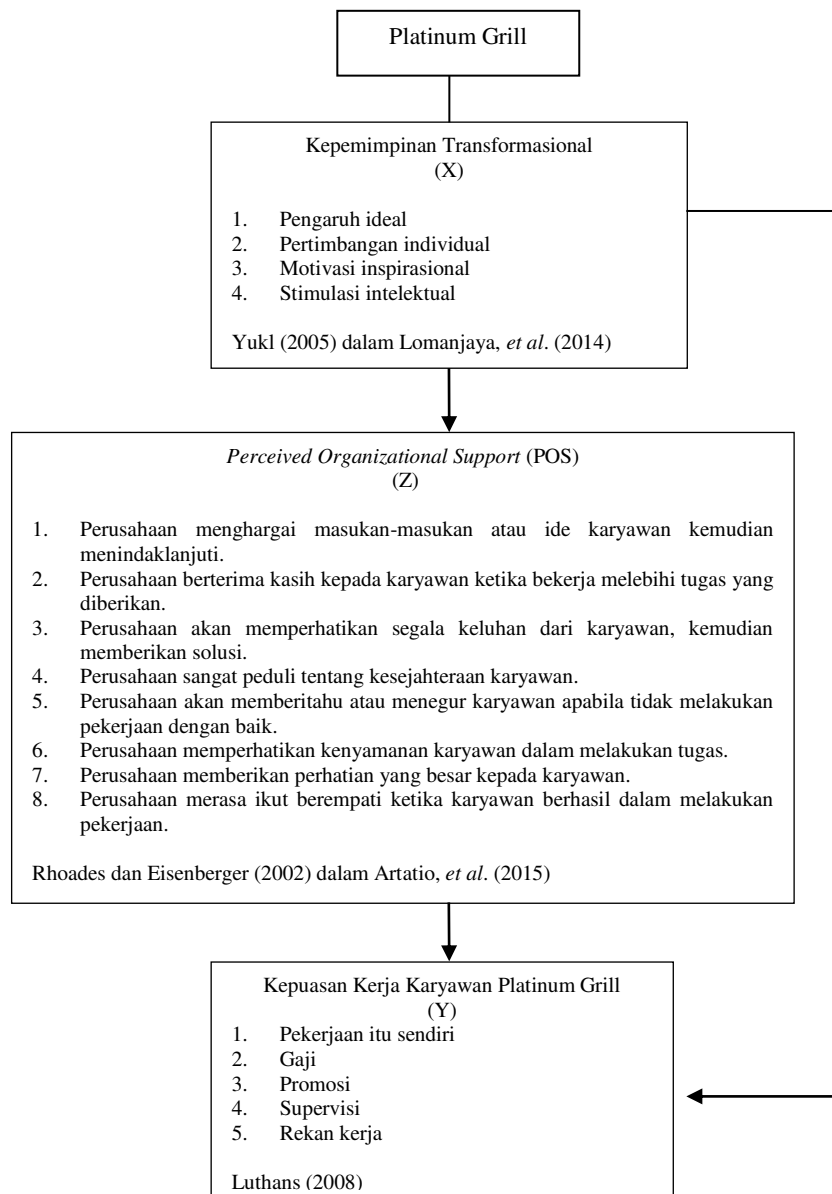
Platinum Grill

Kepemimpinan Transformasional
(X)

1. Pengaruh ideal
2. Pertimbangan individual
3. Motivasi inspirasional
4. Stimulasi intelektual

Yukl (2005) dalam Lomanjaya, *et al*. (2014)

*Perceived Organizational Support* (POS)
(Z)

1. Perusahaan menghargai masukan-masukan atau ide karyawan kemudian menindaklanjuti.
2. Perusahaan berterima kasih kepada karyawan ketika bekerja melebihi tugas yang diberikan.
3. Perusahaan akan memperhatikan segala keluhan dari karyawan, kemudian memberikan solusi.
4. Perusahaan sangat peduli tentang kesejahteraan karyawan.
5. Perusahaan akan memberitahu atau menegur karyawan apabila tidak melakukan pekerjaan dengan baik.
6. Perusahaan memperhatikan kenyamanan karyawan dalam melakukan tugas.
7. Perusahaan memberikan perhatian yang besar kepada karyawan.
8. Perusahaan merasa ikut berempati ketika karyawan berhasil dalam melakukan pekerjaan.

Rhoades dan Eisenberger (2002) dalam Artatio, *et al*. (2015)

Kepuasan Kerja Karyawan Platinum Grill
(Y)
1. Pekerjaan itu sendiri
2. Gaji
3. Promosi
4. Supervisi
5. Rekan kerja

Luthans (2008)